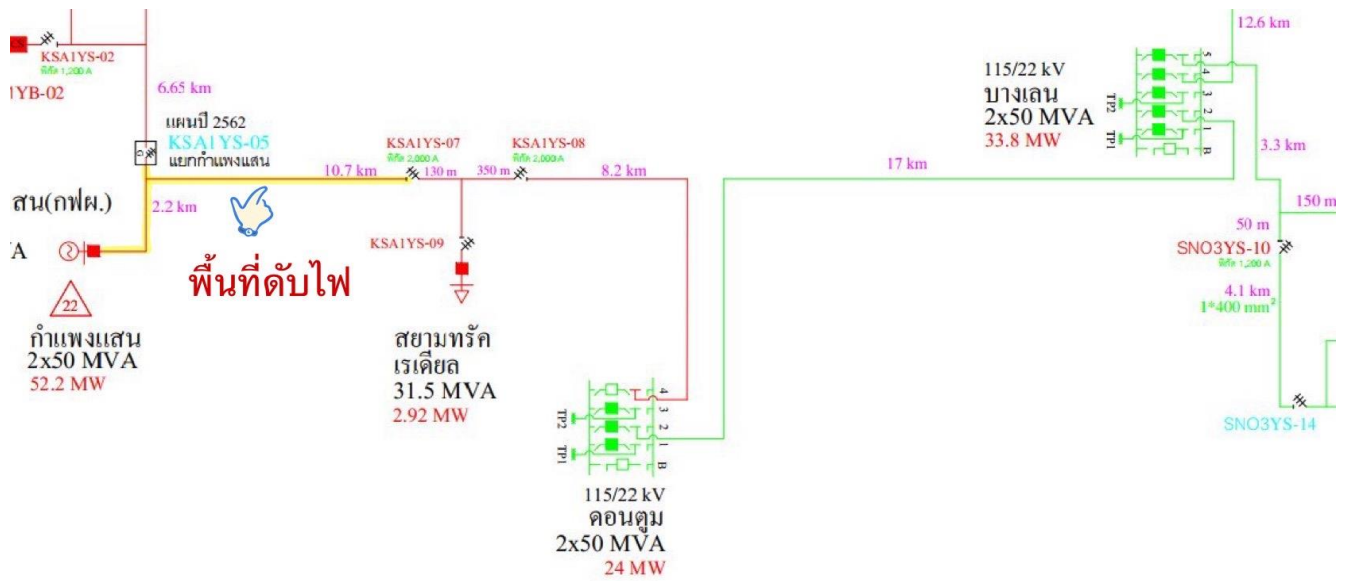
KSA1YS-02
พิกัด 1,200 A
1YB-02
6.65 km
แผนปี 2562
KSA1YS-05
แยกกำแพงแสน
สน(กฟผ.)
2.2 km
10.7 km
KSA1YS-07
พิกัด 2,000 A
130 m
350 m
KSA1YS-08
พิกัด 2,000 A
8.2 km
A
22
กำแพงแสน
2x50 MVA
52.2 MW
พื้นที่ดับไฟ
KSA1YS-09
สยามทรัค
เรเดียล
31.5 MVA
2.92 MW
TP2
TP1
4
3
2
1
B
115/22 kV
ดอนตูม
2x50 MVA
24 MW
17 km
115/22 kV
บางเลน
2x50 MVA
33.8 MW
TP2
TP1
5
4
3
2
1
B
12.6 km
3.3 km
150 m
50 m
SNO3YS-10
พิกัด 1,200 A
4.1 km
1*400 mm$^2$
SNO3YS-14